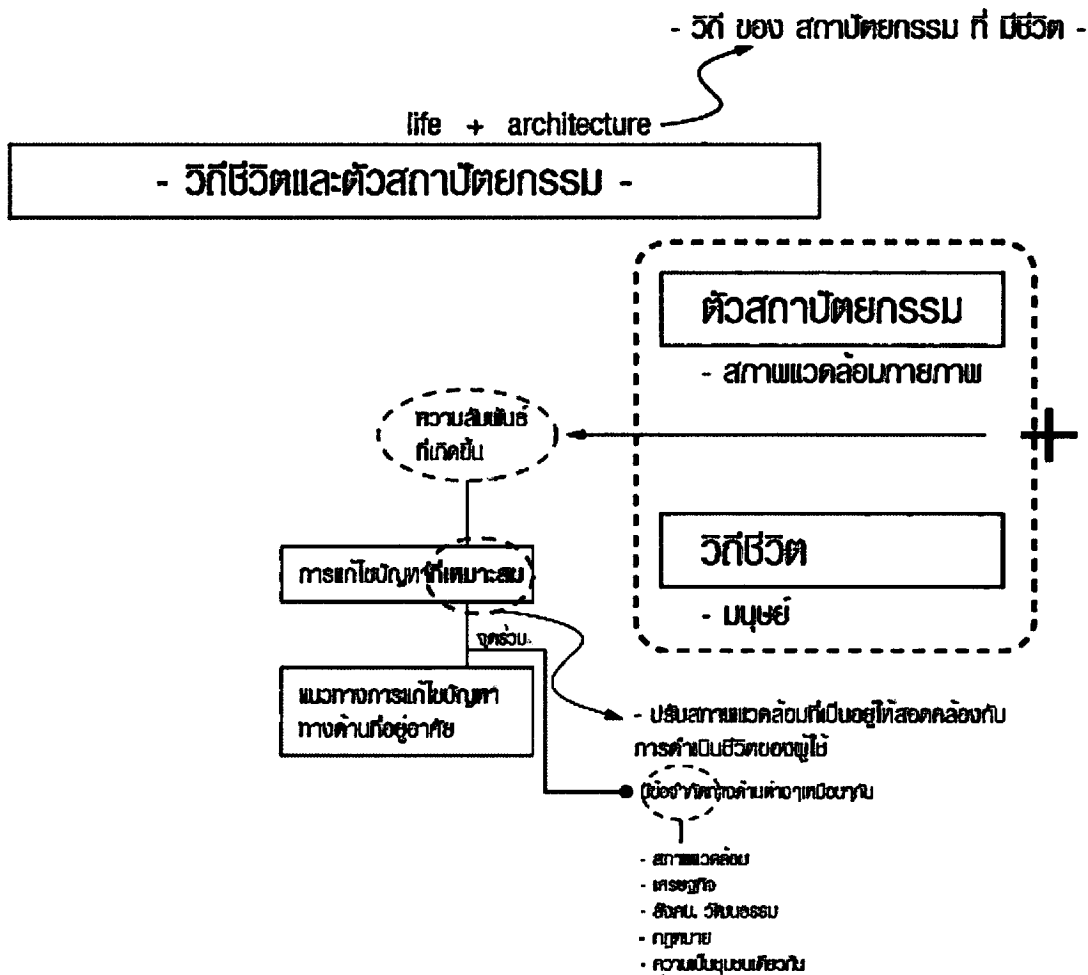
- วิถี ของ สถาปัตยกรรม ที่ มีชีวิต -

life + architecture

- วิถีชีวิตและตัวสถาปัตยกรรม -

ตัวสถาปัตยกรรม

- สภาพแวดล้อมกายภาพ

ความสัมพันธ์ ที่เกิดขึ้น

+

วิถีชีวิต

- มนุษย์

การแก้ไขปัญหาที่เหมาะสม

จุดร่วม.

แนวทางการแก้ไขปัญหา ทางด้านที่อยู่อาศัย

- ปรับสภาพแวดล้อมที่เป็นอยู่ให้สอดคล้องกับการดำเนินชีวิตของผู้ใช้

มีข้อจำกัดทุกด้านต่างๆเหมือนๆกัน

- สภาพแวดล้อม
- เศรษฐกิจ
- สังคม, วัฒนธรรม
- กฎหมาย
- ความเป็นชุมชนเดียวกัน